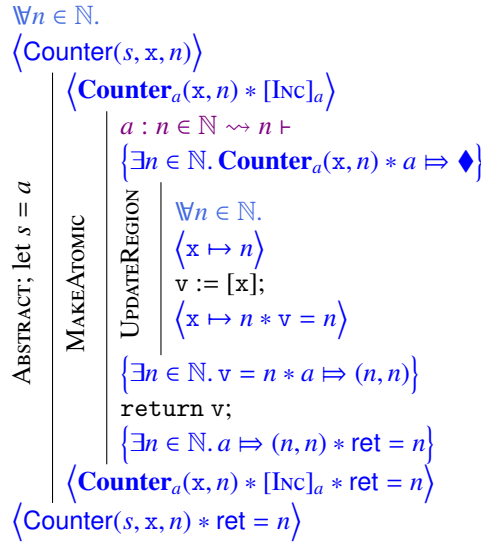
$\forall n \in \mathbb{N}.$
$\left\langle \mathsf{Counter}(s, \mathtt{x}, n) \right\rangle$

Abstract; let $s = a$

$\left\langle \mathbf{Counter}_a(\mathtt{x}, n) * [\mathrm{Inc}]_a \right\rangle$

MakeAtomic

$a : n \in \mathbb{N} \rightsquigarrow n \vdash$
$\left\{ \exists n \in \mathbb{N}.\, \mathbf{Counter}_a(\mathtt{x}, n) * a \Mapsto \blacklozenge \right\}$

UpdateRegion

$\forall n \in \mathbb{N}.$
$\left\langle \mathtt{x} \mapsto n \right\rangle$
$\mathtt{v} := [\mathtt{x}];$
$\left\langle \mathtt{x} \mapsto n * \mathtt{v} = n \right\rangle$

$\left\{ \exists n \in \mathbb{N}.\, \mathtt{v} = n * a \Mapsto (n, n) \right\}$
return v;
$\left\{ \exists n \in \mathbb{N}.\, a \Mapsto (n, n) * \mathsf{ret} = n \right\}$

$\left\langle \mathbf{Counter}_a(\mathtt{x}, n) * [\mathrm{Inc}]_a * \mathsf{ret} = n \right\rangle$

$\left\langle \mathsf{Counter}(s, \mathtt{x}, n) * \mathsf{ret} = n \right\rangle$